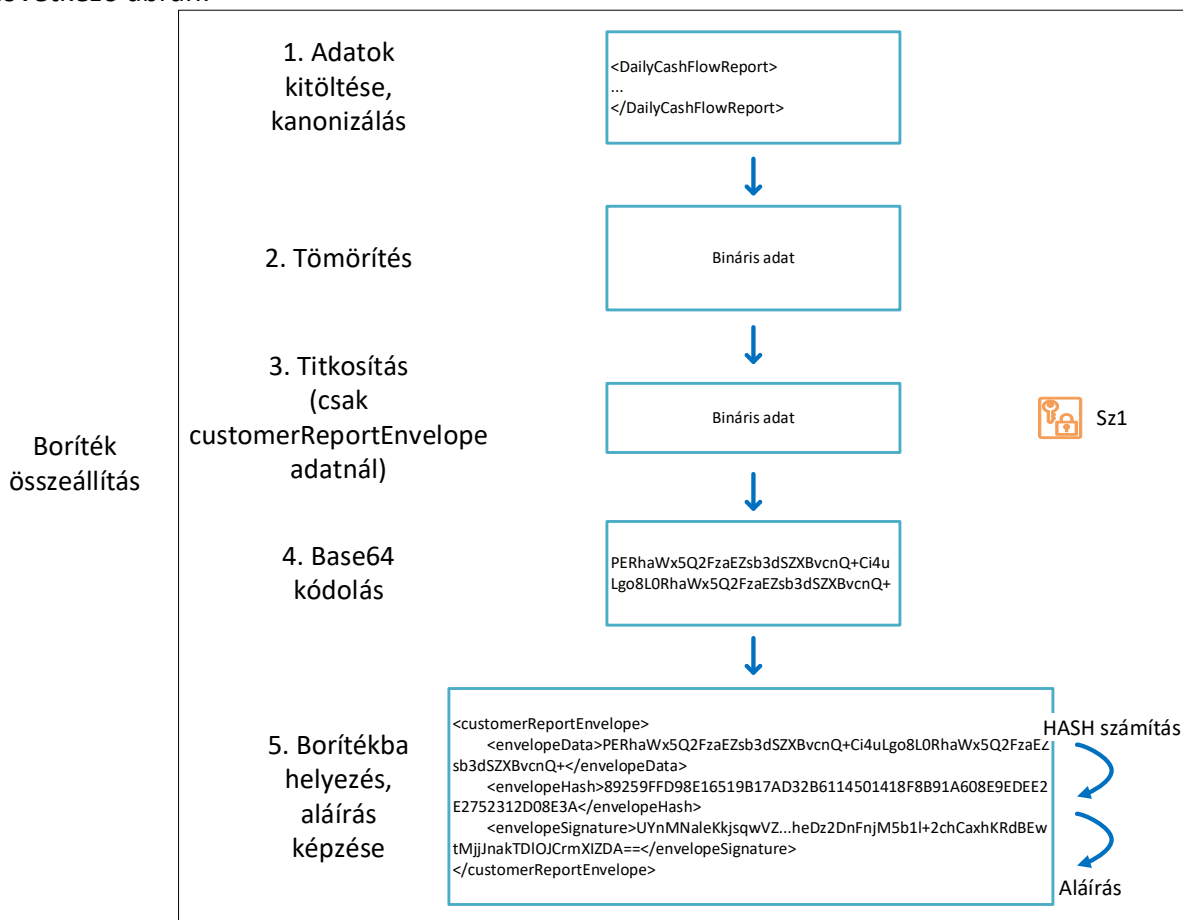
Boríték összeállítás

1. Adatok kitöltése, kanonizálás

<DailyCashFlowReport>
...
</DailyCashFlowReport>

2. Tömörítés

Bináris adat

3. Titkosítás (csak customerReportEnvelope adatnál)

Bináris adat

Sz1

4. Base64 kódolás

PERhaWx5Q2FzaEZsb3dSZXBvcnQ+Ci4uLgo8L0RhaWx5Q2FzaEZsb3dSZXBvcnQ+

5. Borítékba helyezés, aláírás képzése

<customerReportEnvelope>
<envelopeData>PERhaWx5Q2FzaEZsb3dSZXBvcnQ+Ci4uLgo8L0RhaWx5Q2FzaEZsb3dSZXBvcnQ+</envelopeData>
<envelopeHash>89259FFD98E16519B17AD32B6114501418F8B91A608E9EDEE2E2752312D08E3A</envelopeHash>
<envelopeSignature>UYnMNaleKkjsqwVZ...heDz2DnFnjM5b1l+2chCaxhKRdBEwtMjjJnakTDlOJCrmXIZDA==</envelopeSignature>
</customerReportEnvelope>

HASH számítás

Aláírás